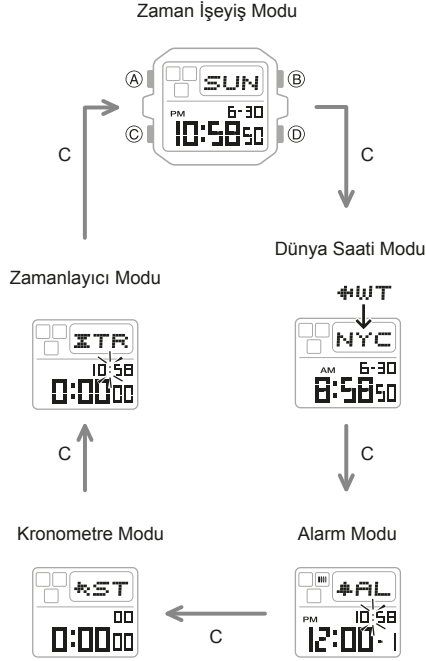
Zaman İşeyiş Modu

Ⓐ SUN Ⓑ
PM 6-30
Ⓒ 10:58 50 Ⓓ

C

C

Dünya Saati Modu

WT
NYC
AM 6-30
8:58 50

Zamanlayıcı Modu

TR
10:58
0:00 00

C

C

Kronometre Modu

ST
00
0:00 00

Alarm Modu

AL
PM 10:58
12:00 -1

C